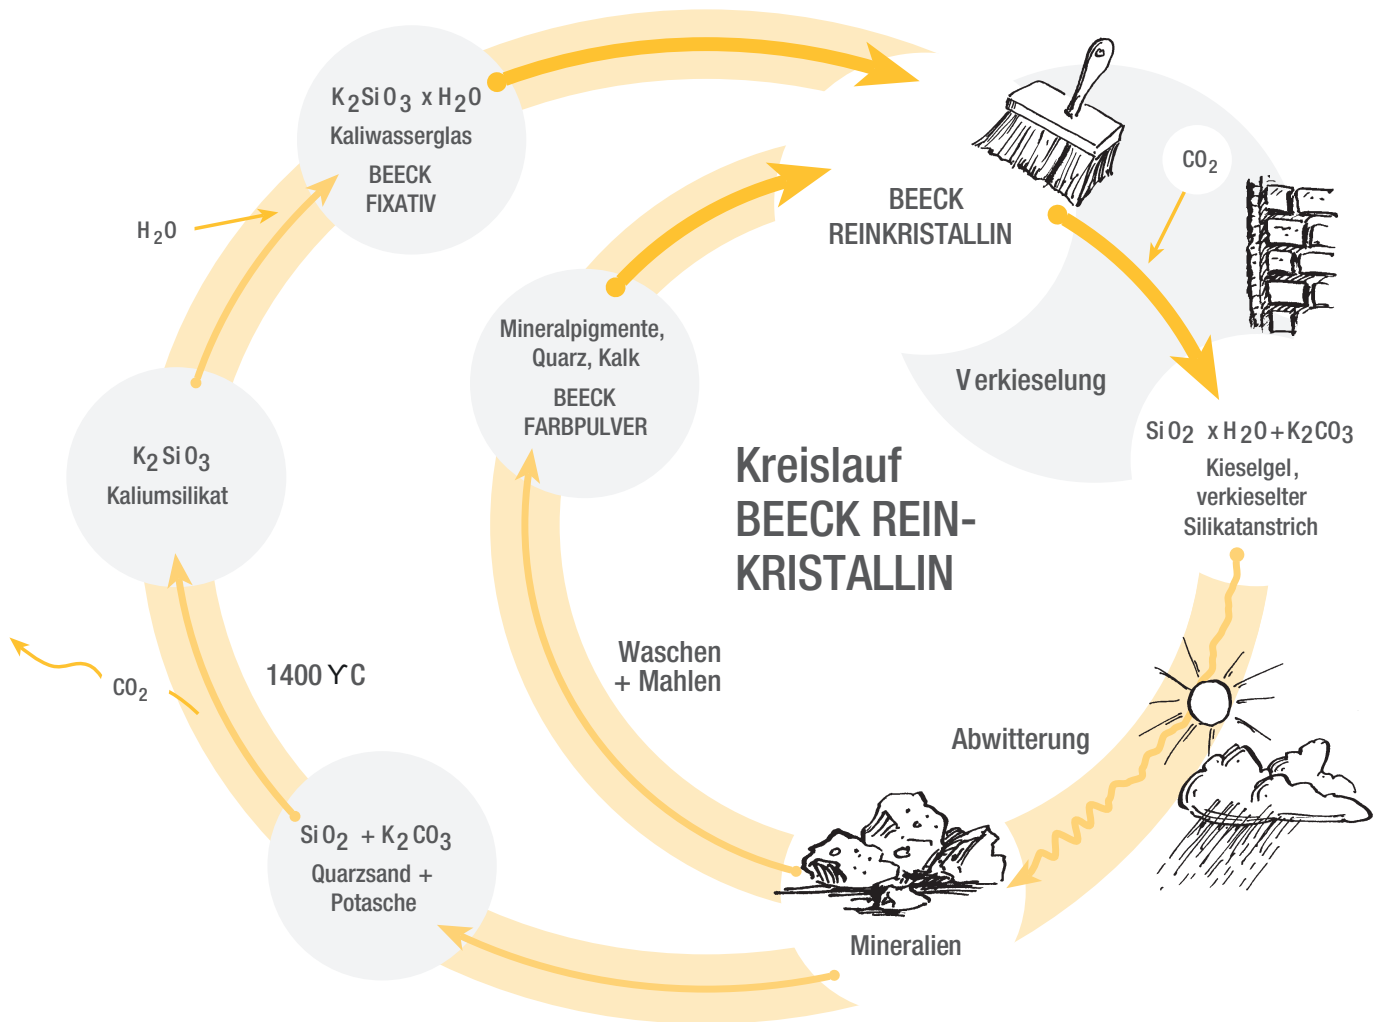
$K_2SiO_3$ x $H_2O$
Kaliwasserglas
BEECK
FIXATIV

$H_2O$

$K_2SiO_3$
Kaliumsilikat

$CO_2$

1400 ΥC

$SiO_2$ + $K_2CO_3$
Quarzsand +
Potasche

Mineralpigmente,
Quarz, Kalk
BEECK
FARBPULVER

BEECK
REINKRISTALLIN

$CO_2$

Verkieselung

$SiO_2$ x $H_2O$ + $K_2CO_3$
Kieselgel,
verkieselter
Silikatanstrich

Kreislauf
BEECK REIN-
KRISTALLIN

Waschen
+ Mahlen

Abwitterung

Mineralien